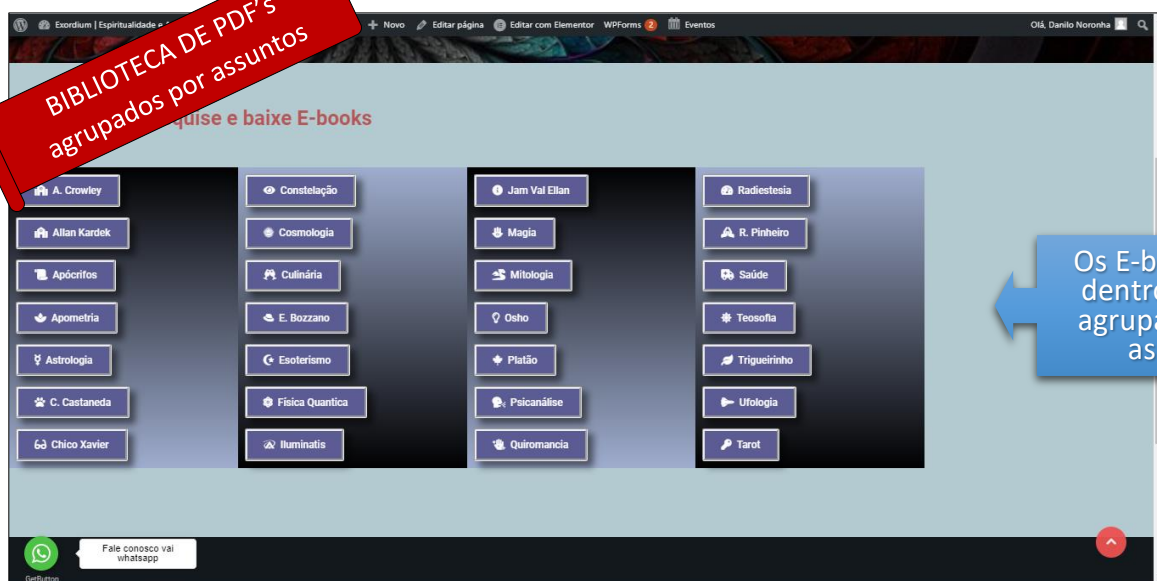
Exordium | Espiritualidade e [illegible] + Novo Editar página Editar com Elementor WPForms 2 Eventos Olá, Danilo Noronha

BIBLIOTECA DE PDF's agrupados por assuntos

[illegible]quise e baixe E-books

A. Crowley
Allan Kardek
Apócrifos
Apometria
Astrologia
C. Castaneda
Chico Xavier

Constelação
Cosmologia
Culinária
E. Bozzano
Esoterismo
Física Quantica
Iluminatis

Jam Val Ellan
Magia
Mitologia
Osho
Platão
Psicanálise
Quiromancia

Radiestesia
R. Pinheiro
Saúde
Teosofia
Trigueirinho
Ufologia
Tarot

Os E-b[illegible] dentr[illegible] agrupa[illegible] as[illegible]

Fale conosco vai whatsapp

GetButton